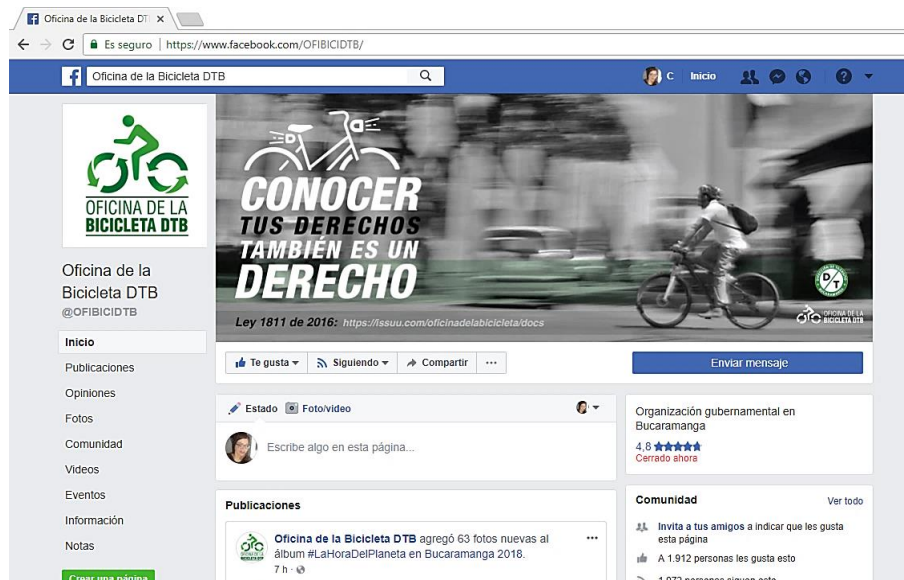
Oficina de la Bicicleta DT ×

Es seguro | https://www.facebook.com/OFIBICIDTB/

Oficina de la Bicicleta DTB

C Inicio

OFICINA DE LA BICICLETA DTB

Oficina de la Bicicleta DTB
@OFIBICIDTB

Inicio
Publicaciones
Opiniones
Fotos
Comunidad
Videos
Eventos
Información
Notas
Crear una página

CONOCER TUS DERECHOS TAMBIÉN ES UN DERECHO

Ley 1811 de 2016: https://issuu.com/oficinadelabicicleta/docs

DT

OFICINA DE LA BICICLETA DTB

Te gusta ▾ Siguiendo ▾ Compartir ···

Enviar mensaje

Estado Foto/video

Escribe algo en esta página...

Organización gubernamental en Bucaramanga
4,8 ★★★★★
Cerrado ahora

Publicaciones

Oficina de la Bicicleta DTB agregó 63 fotos nuevas al álbum #LaHoraDelPlaneta en Bucaramanga 2018.
7 h ·

Comunidad
Ver todo

Invita a tus amigos a indicar que les gusta esta página

A 1.912 personas les gusta esto

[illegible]